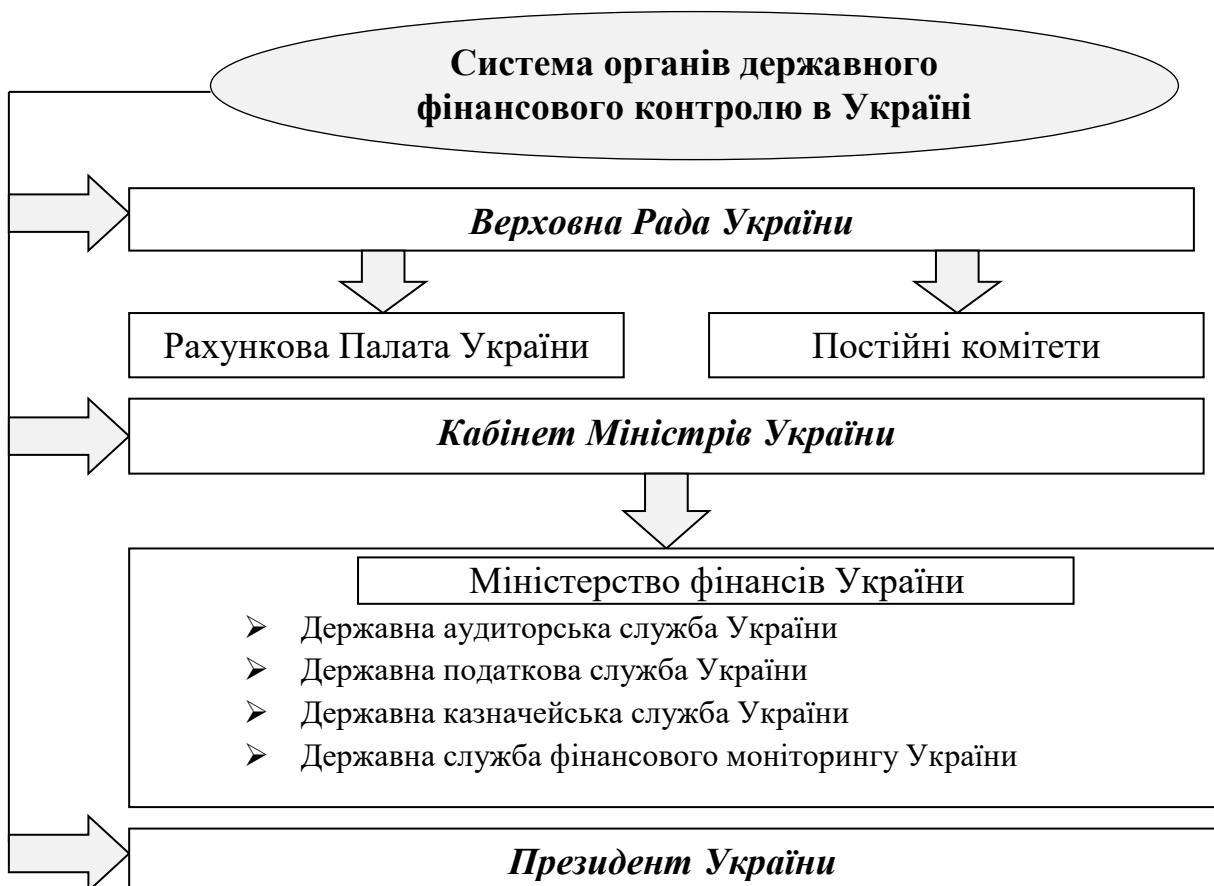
Система органів державного фінансового контролю в Україні

Верховна Рада України

Рахункова Палата України

Постійні комітети

Кабінет Міністрів України

Міністерство фінансів України

- Державна аудиторська служба України
- Державна податкова служба України
- Державна казначейська служба України
- Державна служба фінансового моніторингу України

Президент України